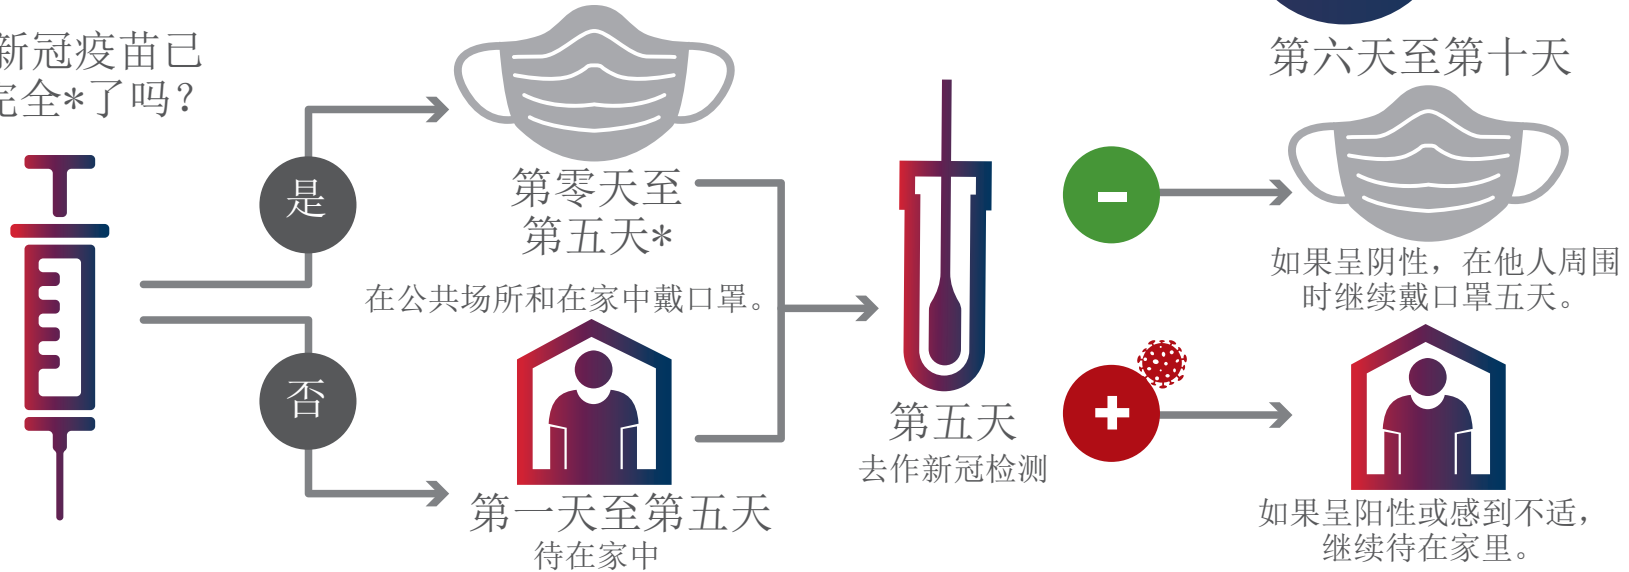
新冠疫苗已
完全*了吗？

是

否

第零天至
第五天*

在公共场所和在家中戴口罩。

第一天至第五天
待在家中

第五天
去作新冠检测

-

+

第六天至第十天

如果呈阴性，在他人周围时继续戴口罩五天。

如果呈阳性或感到不适，继续待在家里。